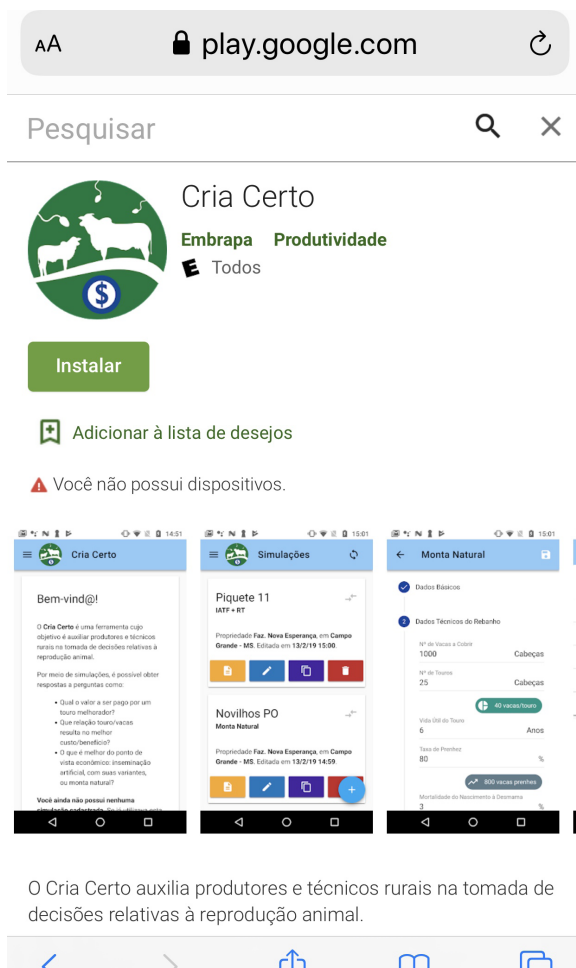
AA play.google.com

Pesquisar

Cria Certo
Embrapa Produtividade
E Todos

Instalar

Adicionar à lista de desejos

Você não possui dispositivos.

14:51
Cria Certo

Bem-vind@!

O Cria Certo é uma ferramenta cujo objetivo é auxiliar produtores e técnicos rurais na tomada de decisões relativas à reprodução animal.

Por meio de simulações, é possível obter respostas a perguntas como:

• Qual o valor a ser pago por um touro melhorador?
• Que relação touro/vacas resulta no melhor custo/benefício?
• O que é melhor do ponto de vista econômico: inseminação artificial, com suas variantes, ou monta natural?

Você ainda não possui nenhuma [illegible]

15:01
Simulações

Piquete 11
IATF + RT

Propriedade Faz. Nova Esperança, em Campo Grande - MS. Editada em 13/2/19 15:00.

Novilhos PO
Monta Natural

Propriedade Faz. Nova Esperança, em Campo Grande - MS. Editada em 13/2/19 14:59.

15:01
Monta Natural

Dados Básicos

2 Dados Técnicos do Rebanho

Nº de Vacas a Cobrir
1000 Cabeças

Nº de Touros
25 Cabeças

40 vacas/touro

Vida Útil do Touro
6 Anos

Taxa de Prenhez
80 %

800 vacas prenhes

Mortalidade do Nascimento à Desmama
3 %

O Cria Certo auxilia produtores e técnicos rurais na tomada de decisões relativas à reprodução animal.